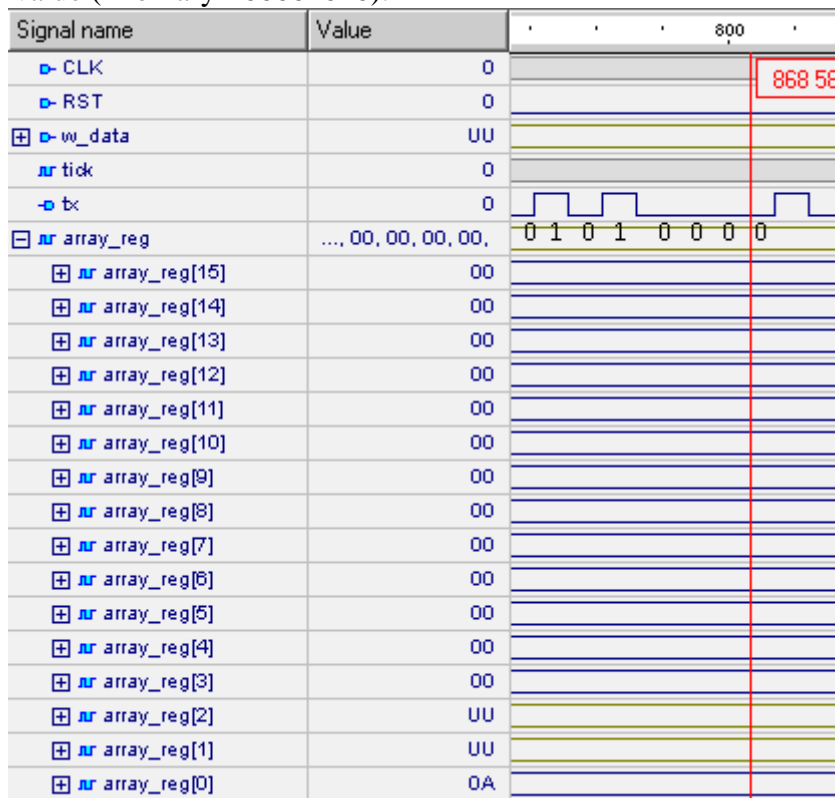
| Signal name | Value | 800 |
|---|---|---|
| CLK | 0 | 868 58 |
| RST | 0 | |
| w_data | UU | |
| tick | 0 | |
| tx | 0 | |
| array_reg | ..., 00, 00, 00, 00, | 0 1 0 1 0 0 0 0 |
| array_reg[15] | 00 | |
| array_reg[14] | 00 | |
| array_reg[13] | 00 | |
| array_reg[12] | 00 | |
| array_reg[11] | 00 | |
| array_reg[10] | 00 | |
| array_reg[9] | 00 | |
| array_reg[8] | 00 | |
| array_reg[7] | 00 | |
| array_reg[6] | 00 | |
| array_reg[5] | 00 | |
| array_reg[4] | 00 | |
| array_reg[3] | 00 | |
| array_reg[2] | UU | |
| array_reg[1] | UU | |
| array_reg[0] | 0A | |